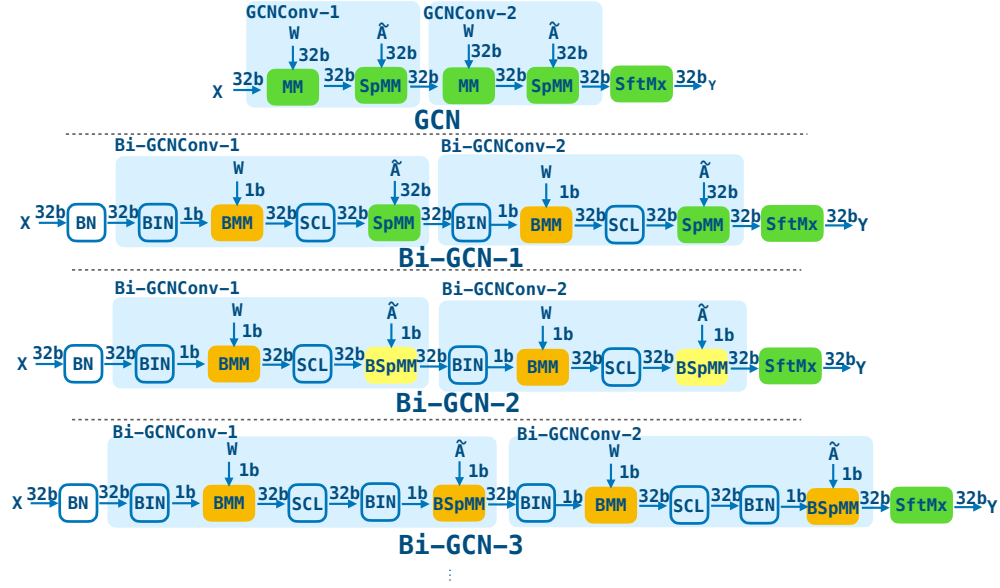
GCNConv−1

GCNConv−2

W
32b
$\tilde{A}$
32b
X
32b
MM
32b
SpMM
32b
W
32b
MM
32b
$\tilde{A}$
32b
SpMM
32b
SftMx
32b
Y

GCN

Bi−GCNConv−1

Bi−GCNConv−2

X
32b
BN
32b
BIN
1b
W
1b
BMM
32b
SCL
32b
$\tilde{A}$
32b
SpMM
32b
BIN
1b
W
1b
BMM
32b
SCL
32b
$\tilde{A}$
32b
SpMM
32b
SftMx
32b
Y

Bi−GCN−1

Bi−GCNConv−1

Bi−GCNConv−2

X
32b
BN
32b
BIN
1b
W
1b
BMM
32b
SCL
32b
$\tilde{A}$
1b
BSpMM
32b
BIN
1b
W
1b
BMM
32b
SCL
32b
$\tilde{A}$
1b
BSpMM
32b
SftMx
32b
Y

Bi−GCN−2

Bi−GCNConv−1

Bi−GCNConv−2

X
32b
BN
32b
BIN
1b
W
1b
BMM
32b
SCL
32b
BIN
1b
$\tilde{A}$
1b
BSpMM
32b
BIN
1b
W
1b
BMM
32b
SCL
32b
BIN
1b
$\tilde{A}$
1b
BSpMM
32b
SftMx
32b
Y

Bi−GCN−3